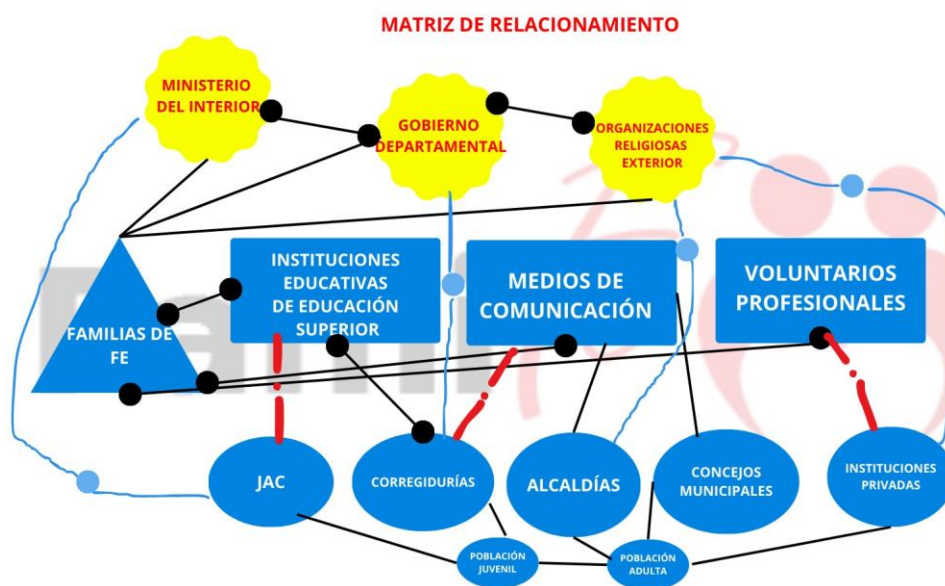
MATRIZ DE RELACIONAMIENTO

MINISTERIO DEL INTERIOR

GOBIERNO DEPARTAMENTAL

ORGANIZACIONES RELIGIOSAS EXTERIOR

FAMILIAS DE FE

INSTITUCIONES EDUCATIVAS DE EDUCACIÓN SUPERIOR

MEDIOS DE COMUNICACIÓN

VOLUNTARIOS PROFESIONALES

JAC

CORREGIDURÍAS

ALCALDÍAS

CONCEJOS MUNICIPALES

INSTITUCIONES PRIVADAS

POBLACIÓN JUVENIL

POBLACIÓN ADULTA